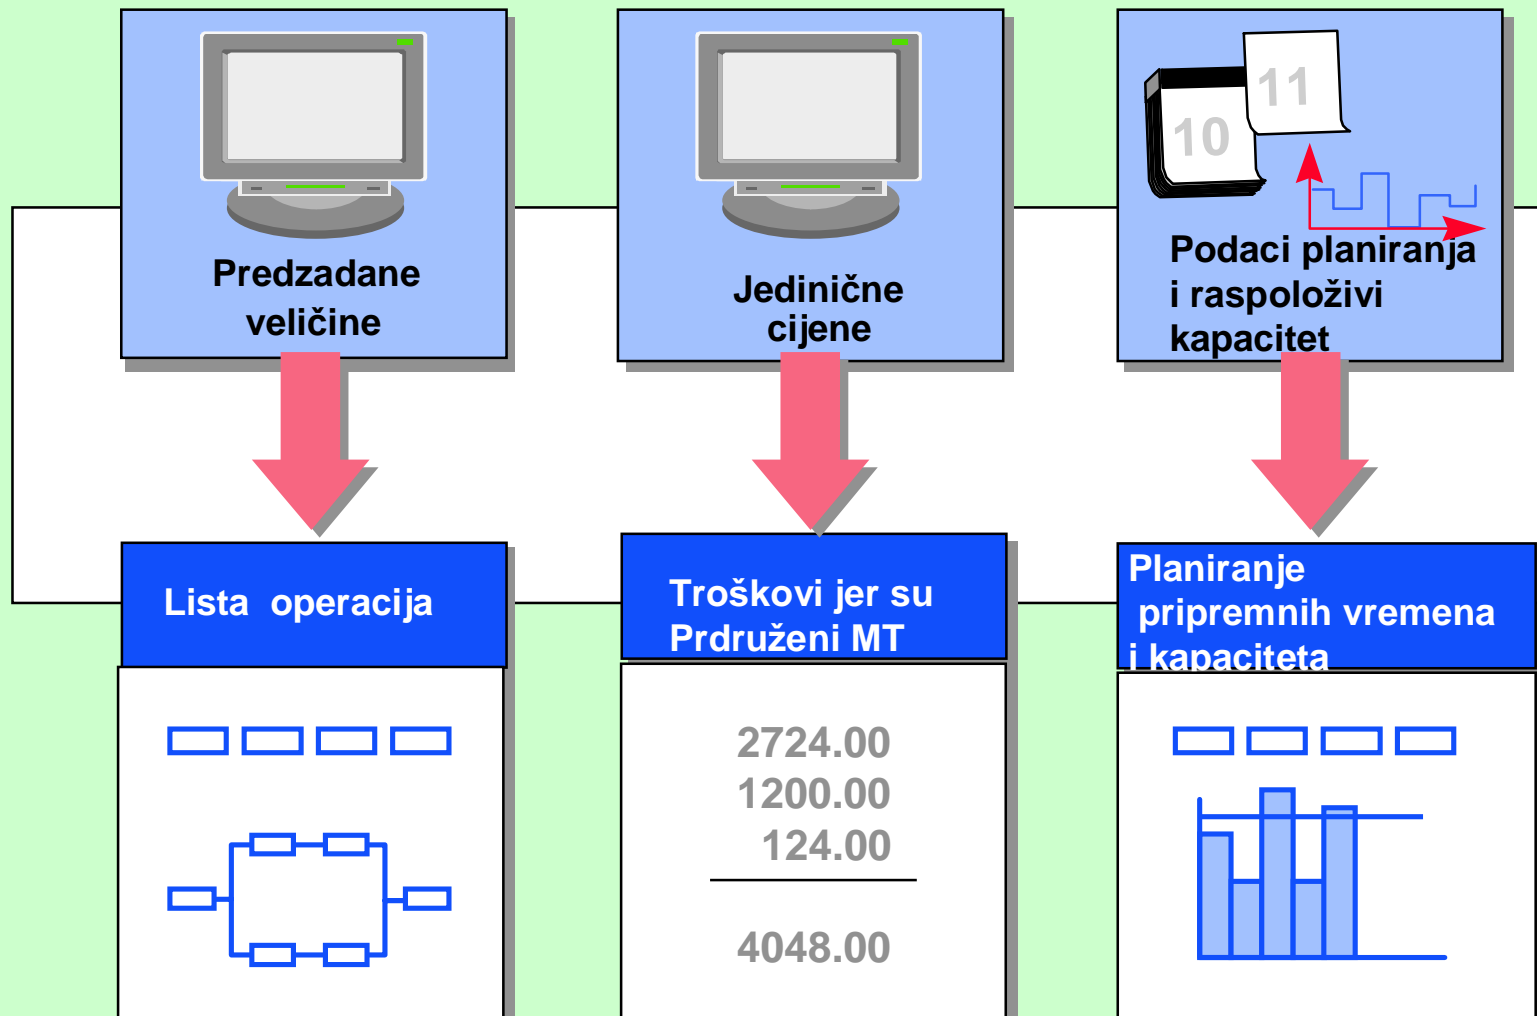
Predzadane veličine

Jedinične cijene

11

10

Podaci planiranja i raspoloživi kapacitet

Lista operacija

Troškovi jer su Prdruženi MT

2724.00
1200.00
124.00

4048.00

Planiranje pripremnih vremena i kapaciteta